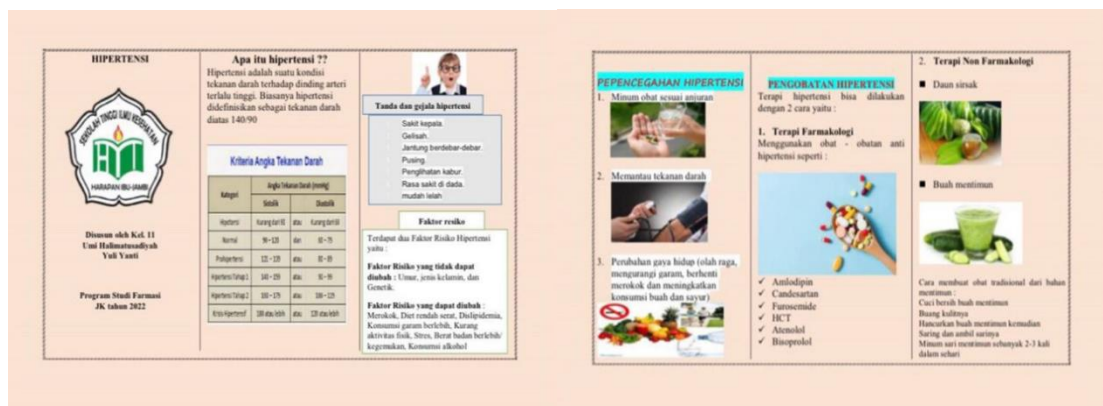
HIPERTENSI

SEKOLAH TINGGI ILMU KESEHATAN
HARAPAN IBU (JAMBI)

Disusun oleh Kel. 11
Umi Halimatusadiyah
Yuli Yanti

Program Studi Farmasi
JK tahun 2022

Apa itu hipertensi ??

Hipertensi adalah suatu kondisi tekanan darah terhadap dinding arteri terlalu tinggi. Biasanya hipertensi didefinisikan sebagai tekanan darah diatas 140/90

Kriteria Angka Tekanan Darah

| Kategori | Angka Tekanan Darah (mmHg) | | |
|---|---|---|---|
| | Sistolik | | Diastolik |
| Hipotensi | Kurang dari 90 | atau | Kurang dari 60 |
| Normal | 90 – 119 | dan | 60 – 79 |
| Prehipertensi | 120 – 139 | atau | 80 – 89 |
| Hipertensi Tahap 1 | 140 – 159 | atau | 90 – 99 |
| Hipertensi Tahap 2 | 160 – 179 | atau | 100 – 119 |
| Krisis Hipertensi | 180 atau lebih | atau | 120 atau lebih |

Tanda dan gejala hipertensi

Sakit kepala.
Gelisah.
Jantung berdebar-debar.
Pusing.
Penglihatan kabur.
Rasa sakit di dada.
mudah lelah

Faktor resiko

Terdapat dua Faktor Risiko Hipertensi yaitu :

Faktor Risiko yang tidak dapat diubah : Umur, jenis kelamin, dan Genetik.

Faktor Risiko yang dapat diubah : Merokok, Diet rendah serat, Dislipidemia, Konsumsi garam berlebih, Kurang aktivitas fisik, Stres, Berat badan berlebih/ kegemukan, Konsumsi alkohol

PEPENCEGAHAN HIPERTENSI

1. Minum obat sesuai anjuran

2. Memantau tekanan darah

3. Perubahan gaya hidup (olah raga, mengurangi garam, berhenti merokok dan meningkatkan konsumsi buah dan sayur)

PENGOBATAN HIPERTENSI

Terapi hipertensi bisa dilakukan dengan 2 cara yaitu :

1. Terapi Farmakologi

Menggunakan obat - obatan anti hipertensi seperti :

✓ Amlodipin
✓ Candesartan
✓ Furosemide
✓ HCT
✓ Atenolol
✓ Bisoprolol

2. Terapi Non Farmakologi

■ Daun sirsak

■ Buah mentimun

Cara membuat obat tradisional dari bahan mentimun :
Cuci bersih buah mentimun
Buang kulitnya
Hancurkan buah mentimun kemudian
Saring dan ambil sarinya
Minum sari mentimun sebanyak 2-3 kali dalam sehari